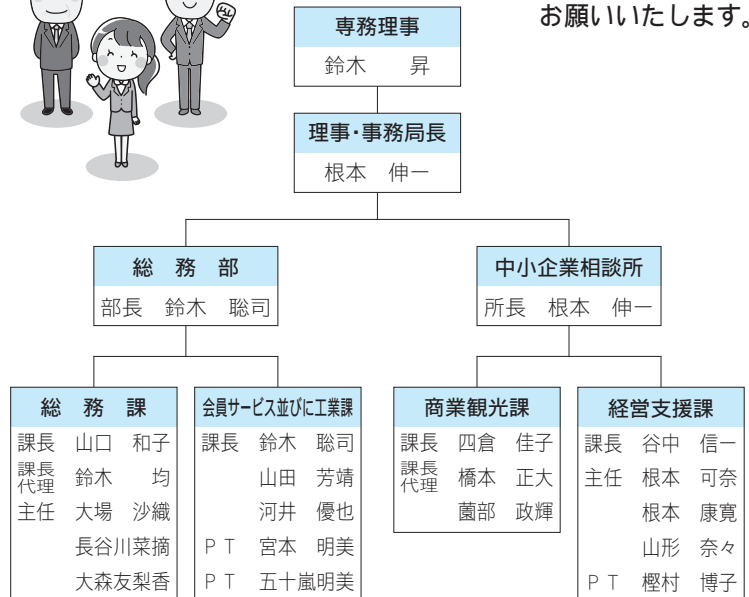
お願いいたします。

専務理事
鈴木　昇

理事・事務局長
根本　伸一

総　務　部
部長　鈴木　聡司

中小企業相談所
所長　根本　伸一

総　務　課
課長　山口　和子
課長代理　鈴木　均
主任　大場　沙織
長谷川菜摘
大森友梨香

会員サービス並びに工業課
課長　鈴木　聡司
山田　芳靖
河井　優也
ＰＴ　宮本　明美
ＰＴ　五十嵐明美

商業観光課
課長　四倉　佳子
課長代理　橋本　正大
薗部　政輝

経営支援課
課長　谷中　信一
主任　根本　可奈
根本　康寛
山形　奈々
ＰＴ　樫村　博子